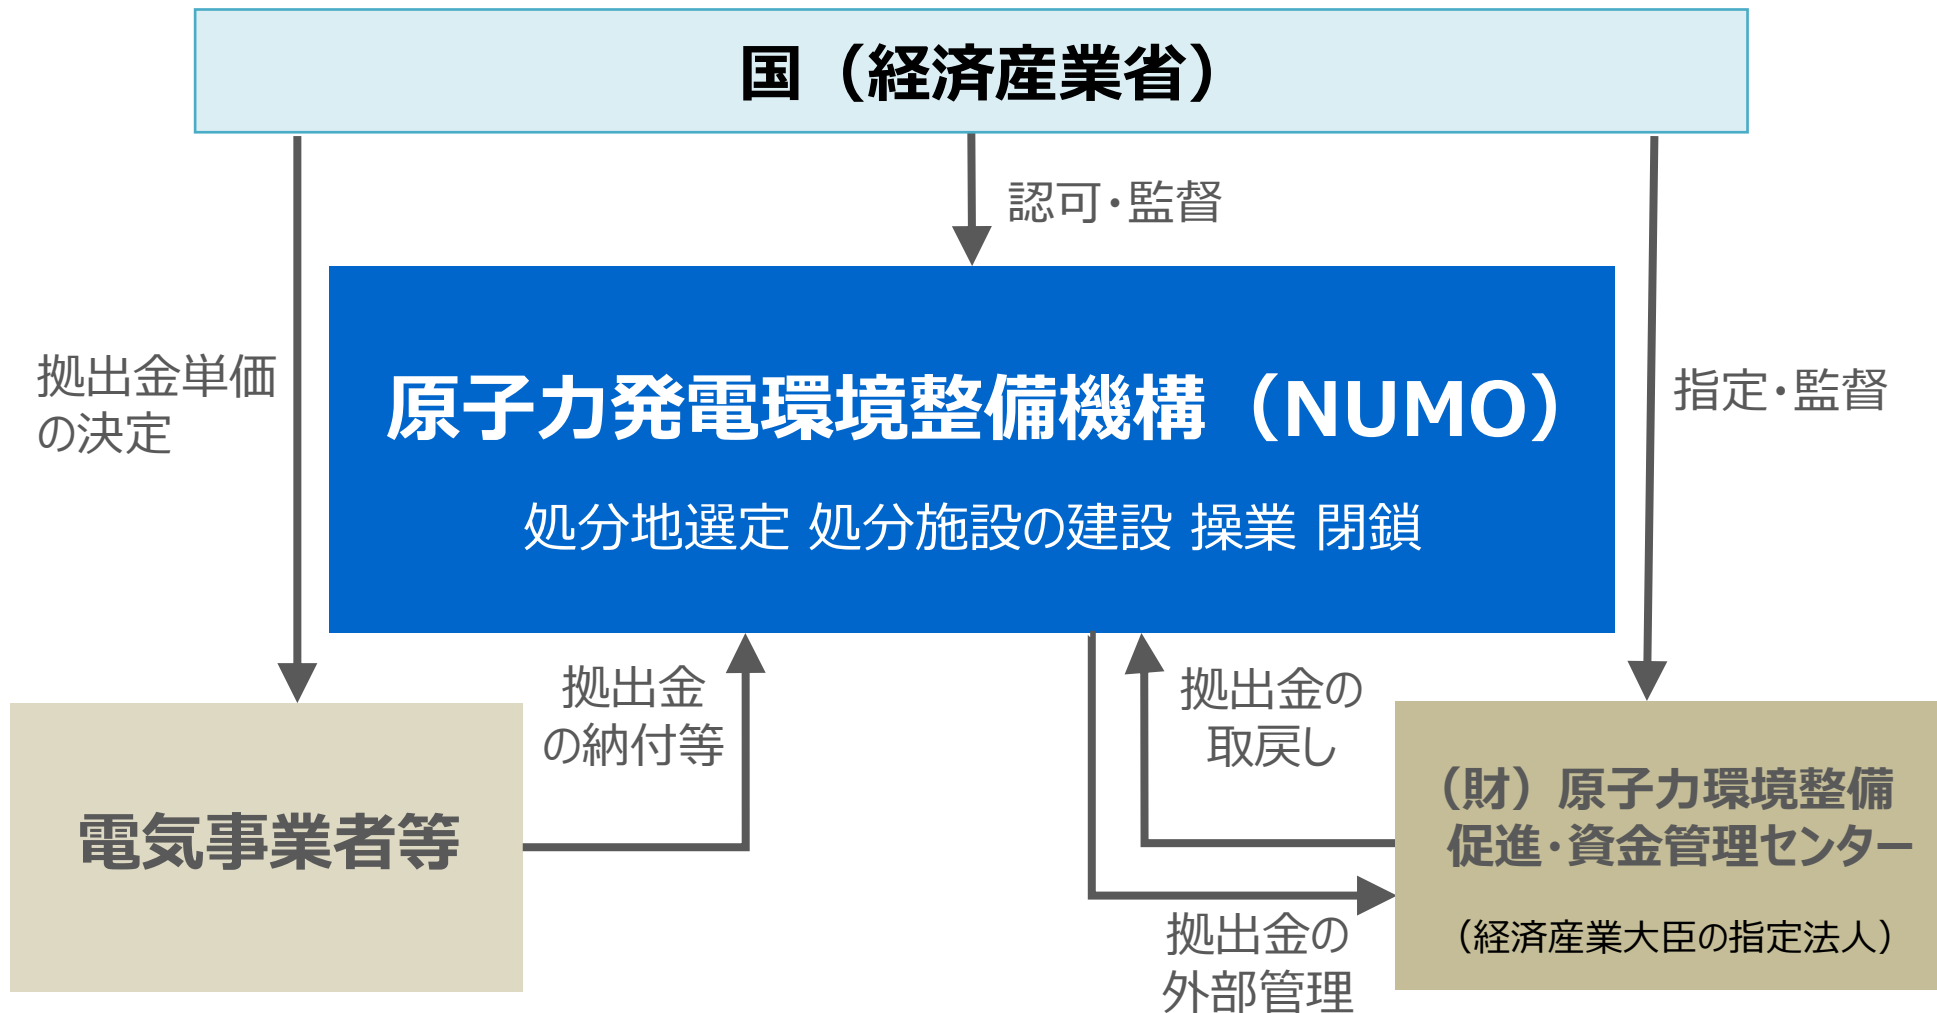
国（経済産業省）

認可・監督

拠出金単価の決定

指定・監督

原子力発電環境整備機構（NUMO）

処分地選定 処分施設の建設 操業 閉鎖

拠出金の納付等

拠出金の取戻し

電気事業者等

（財）原子力環境整備促進・資金管理センター

（経済産業大臣の指定法人）

拠出金の外部管理